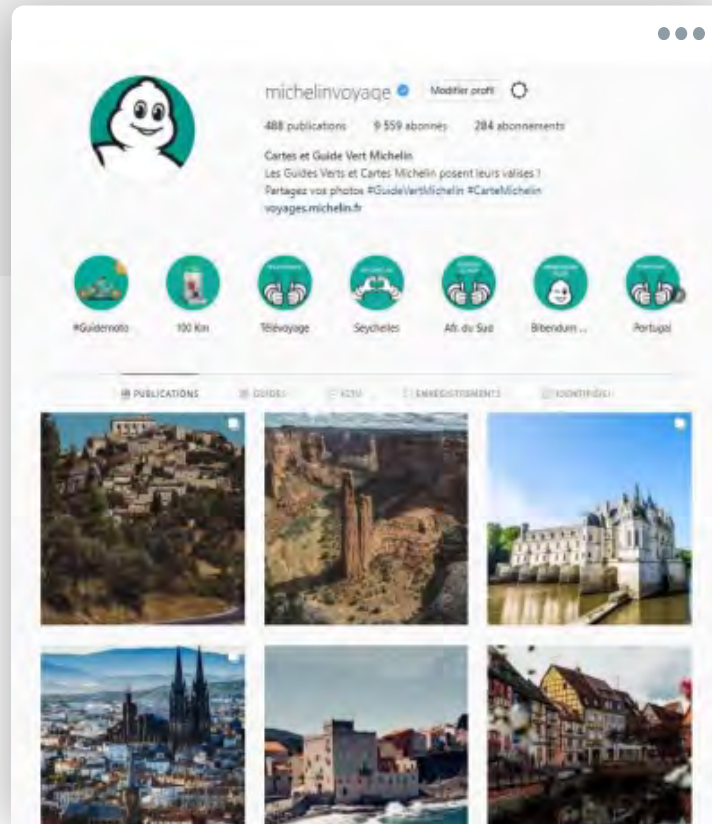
michelinvoyage Modifier profil

488 publications 9 559 abonnés 284 abonnements

Cartes et Guide Vert Michelin
Les Guides Verts et Cartes Michelin posent leurs valises !
Partagez vos photos #GuideVertMichelin #CarteMichelin
voyages.michelin.fr

#Guidemoto 100 Km Télévoyage Seychelles Afr. du Sud Bibendum ... Portugal

PUBLICATIONS GUIDES IGTV ENREGISTREMENTS IDENTIFIÉ(E)